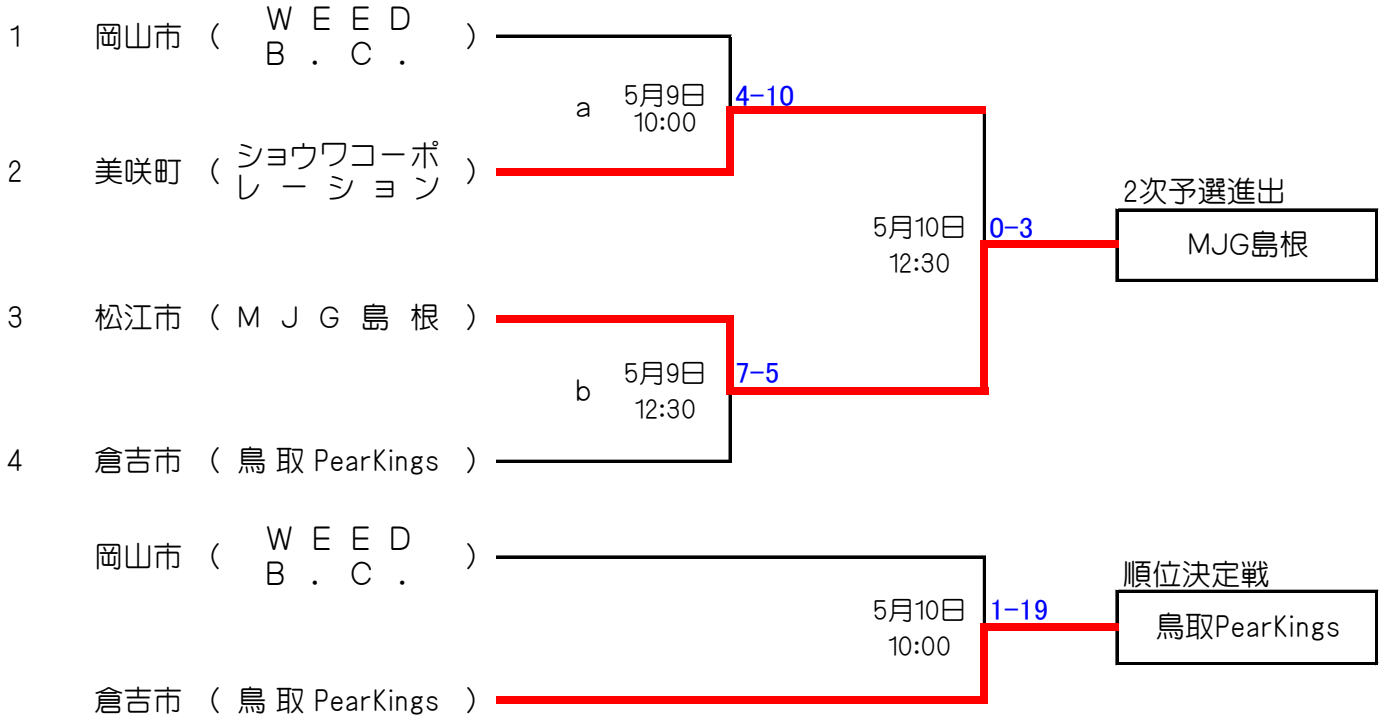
1 岡山市 （ ＷＥＥＤ Ｂ．Ｃ． ）

a 5月9日 10:00 4-10

2 美咲町 （ ショウワコーポレーション ）

5月10日 12:30 0-3

2次予選進出

MJG島根

3 松江市 （ ＭＪＧ島根 ）

b 5月9日 12:30 7-5

4 倉吉市 （ 鳥取PearKings ）

岡山市 （ ＷＥＥＤ Ｂ．Ｃ． ）

5月10日 10:00 1-19

順位決定戦

鳥取PearKings

倉吉市 （ 鳥取PearKings ）